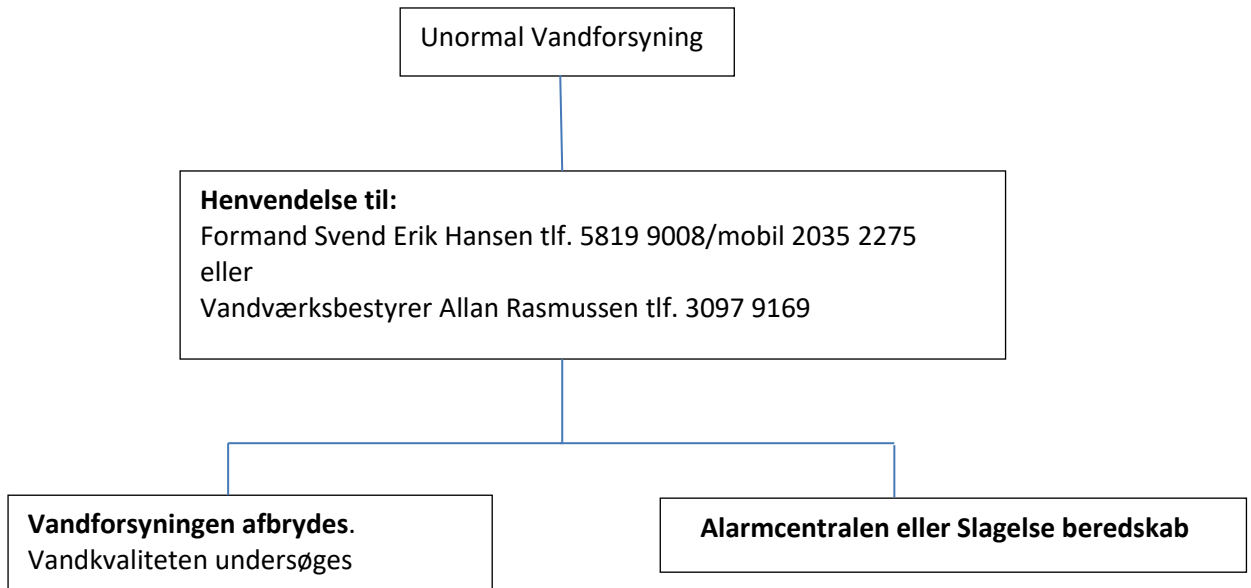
Unormal Vandforsyning

Henvendelse til:
Formand Svend Erik Hansen tlf. 5819 9008/mobil 2035 2275
eller
Vandværksbestyrer Allan Rasmussen tlf. 3097 9169

Vandforsyningen afbrydes.
Vandkvaliteten undersøges

Alarmcentralen eller Slagelse beredskab